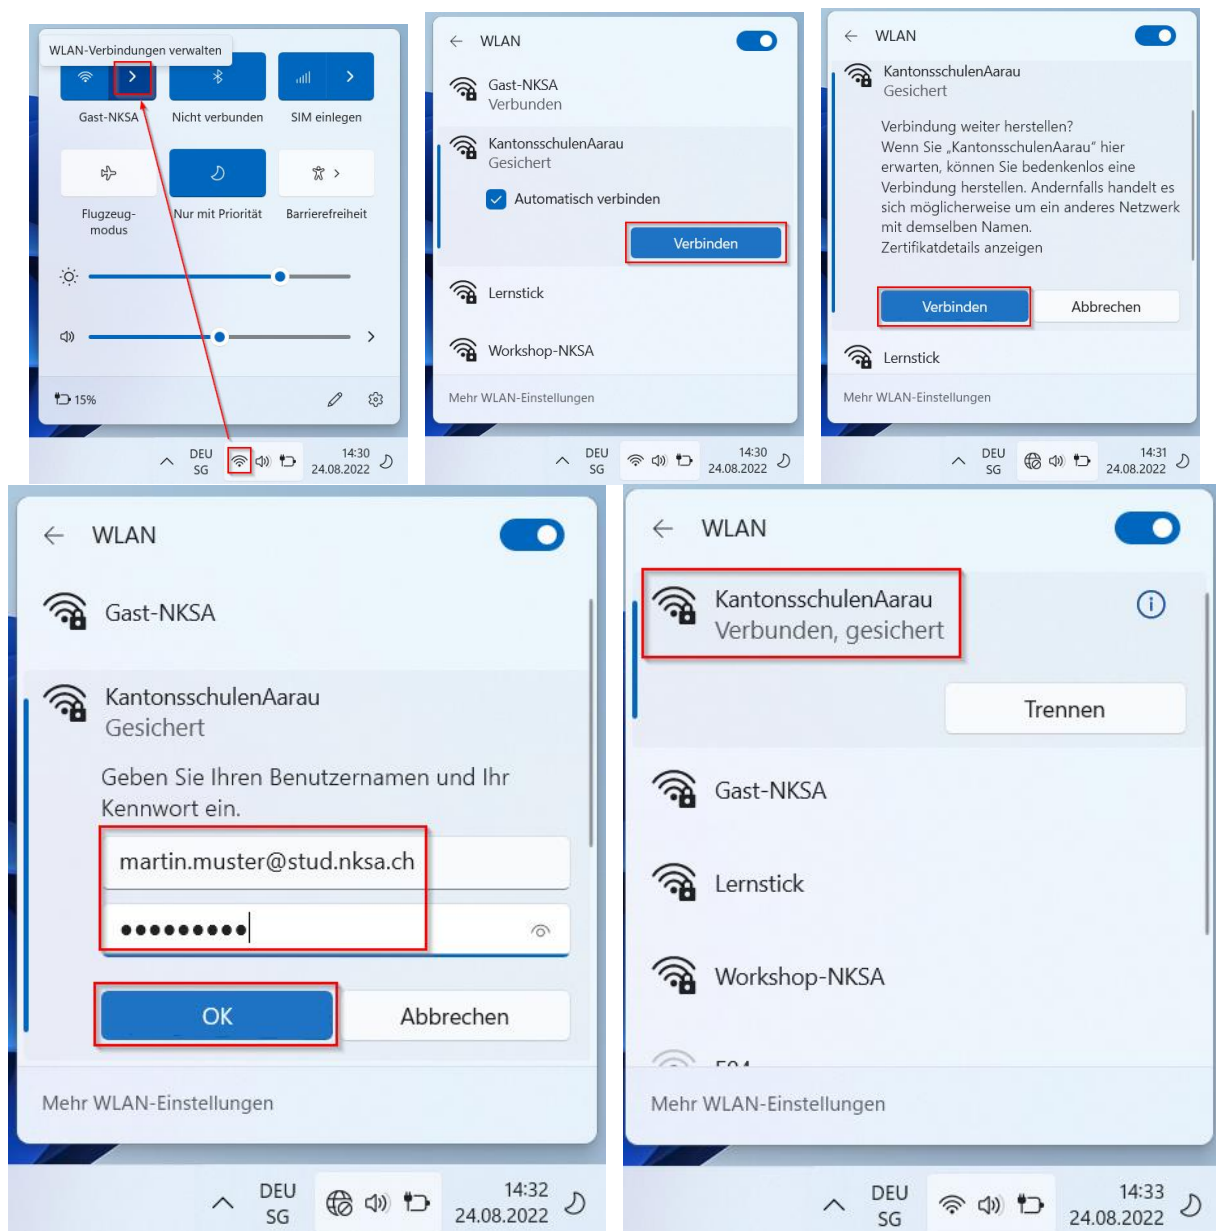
WLAN-Verbindungen verwalten

Gast-NKSA
Nicht verbunden
SIM einlegen
Flugzeugmodus
Nur mit Priorität
Barrierefreiheit

15%

DEU
SG
14:30
24.08.2022

WLAN
Gast-NKSA
Verbunden
KantonsschulenAarau
Gesichert
Automatisch verbinden
Verbinden
Lernstick
Workshop-NKSA
Mehr WLAN-Einstellungen

DEU
SG
14:30
24.08.2022

WLAN
KantonsschulenAarau
Gesichert
Verbindung weiter herstellen?
Wenn Sie „KantonsschulenAarau" hier erwarten, können Sie bedenkenlos eine Verbindung herstellen. Andernfalls handelt es sich möglicherweise um ein anderes Netzwerk mit demselben Namen.
Zertifikatdetails anzeigen
Verbinden
Abbrechen
Lernstick
Mehr WLAN-Einstellungen

DEU
SG
14:31
24.08.2022

WLAN
Gast-NKSA
KantonsschulenAarau
Gesichert
Geben Sie Ihren Benutzernamen und Ihr Kennwort ein.
martin.muster@stud.nksa.ch
•••••••••
OK
Abbrechen
Mehr WLAN-Einstellungen

DEU
SG
14:32
24.08.2022

WLAN
KantonsschulenAarau
Verbunden, gesichert
Trennen
Gast-NKSA
Lernstick
Workshop-NKSA
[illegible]
Mehr WLAN-Einstellungen

DEU
SG
14:33
24.08.2022